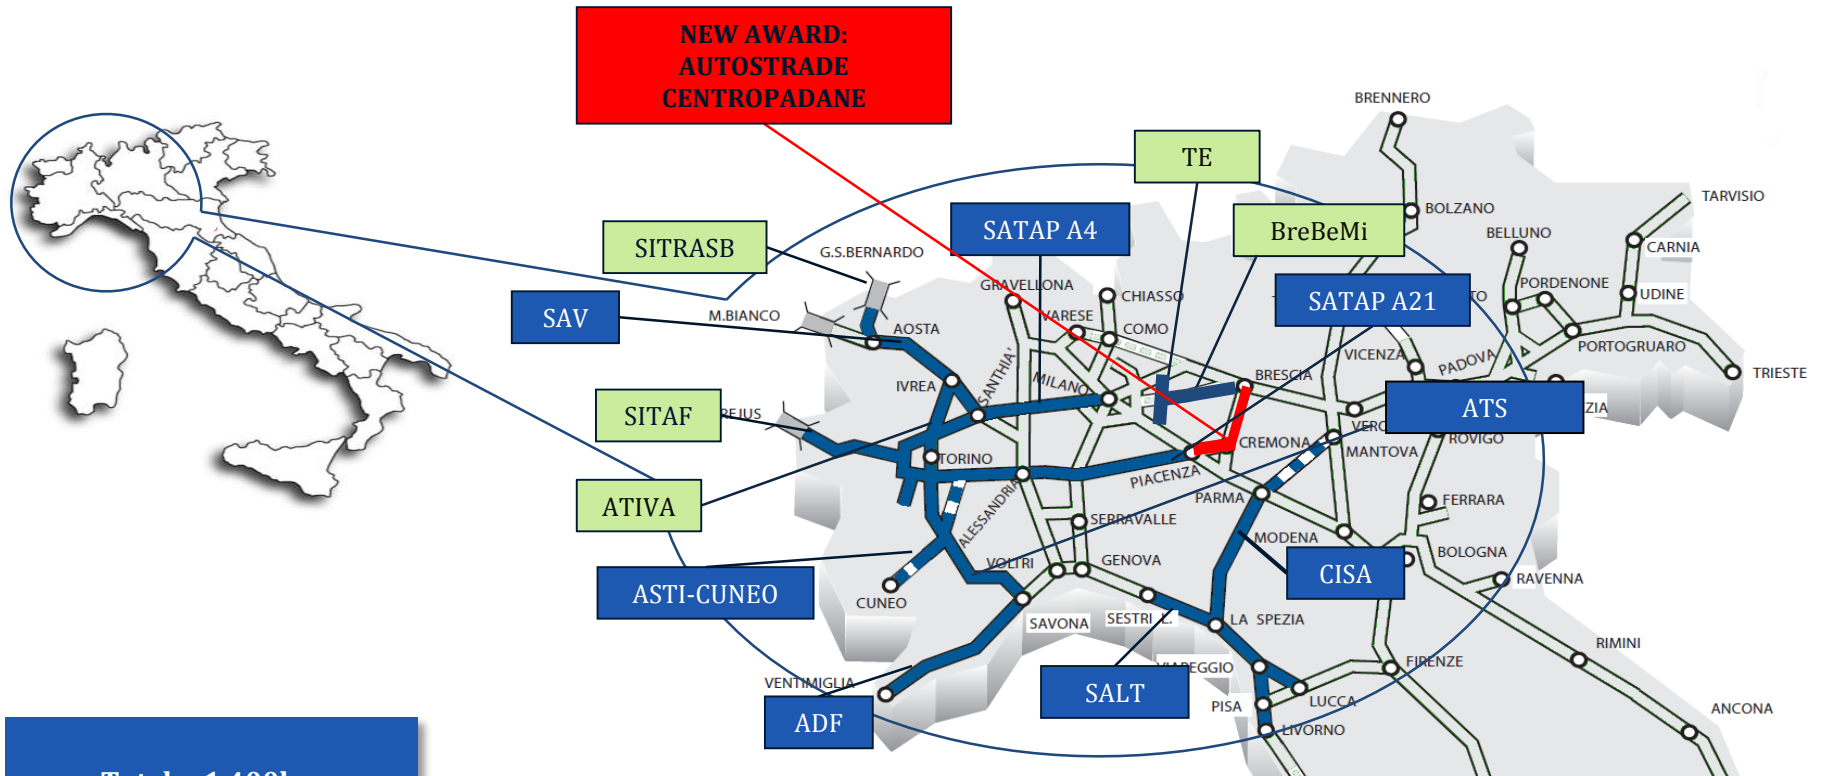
NEW AWARD: AUTOSTRADE CENTROPADANE

TE

SATAP A4

BreBeMi

SATAP A21

SITRASB

SAV

SITAF

ATIVA

ASTI-CUNEO

ADF

SALT

CISA

ATS

BRENNERO
BOLZANO
BELLUNO
TARVISIO
CARNIA
UDINE
PORDENONE
PORTOGRUARO
TRIESTE
G.S.BERNARDO
M.BIANCO
AOSTA
GRAVELLONA
CHIASSO
VARESE
COMO
IVREA
SANTHIA'
MILANO
BRESCIA
VICENZA
PADOVA
TO
ZIA
FREJUS
TORINO
CREMONA
VERO
MANTOVA
ROVIGO
PIACENZA
PARMA
ALESSANDRIA
SERRAVALLE
FERRARA
MODENA
BOLOGNA
RAVENNA
VOLTRI
GENOVA
CUNEO
SAVONA
SESTRI L.
LA SPEZIA
VIAREGGIO
RIMINI
FIRENZE
VENTIMIGLIA
LUCCA
PISA
LIVORNO
ANCONA

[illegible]